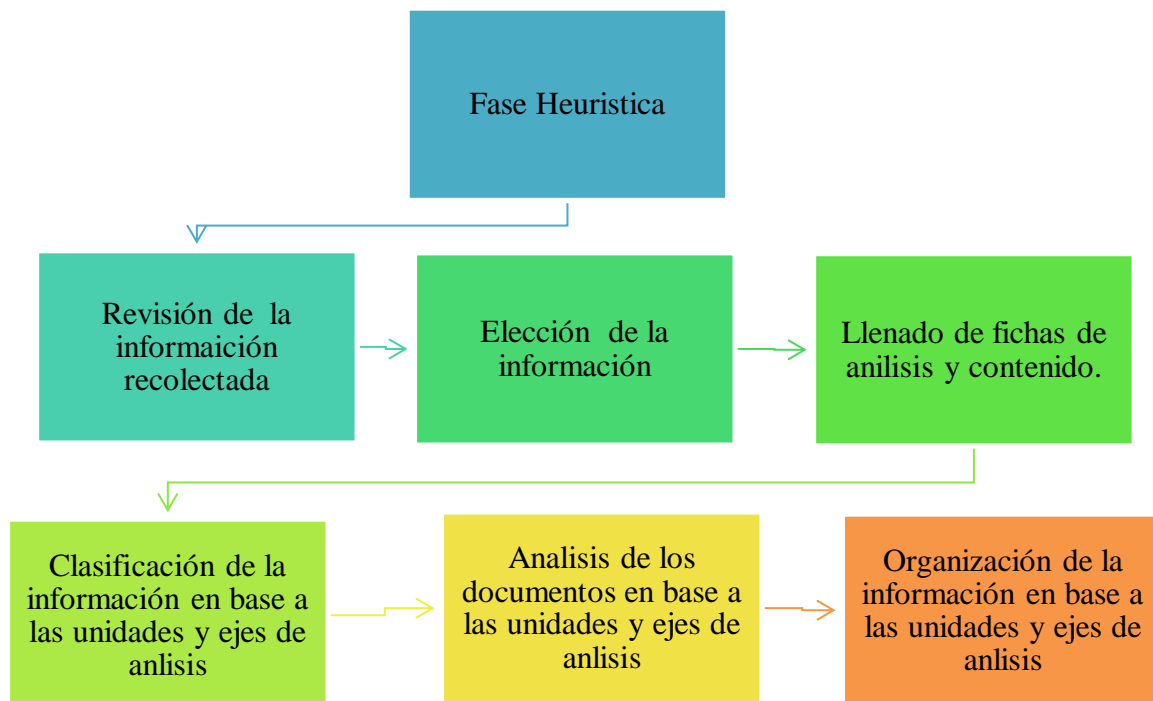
Fase Heuristica

Revisión de la informaición recolectada

Elección de la información

Llenado de fichas de anilisis y contenido.

Clasificación de la información en base a las unidades y ejes de anlisis

Analisis de los documentos en base a las unidades y ejes de anlisis

Organización de la información en base a las unidades y ejes de anlisis